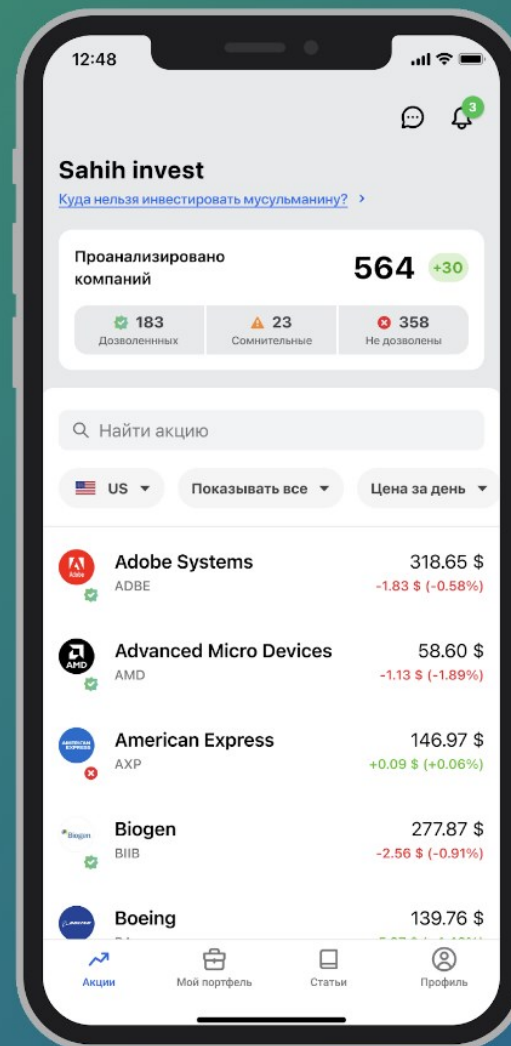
12:48

3

Sahih invest

Куда нельзя инвестировать мусульманину? >

Проанализировано компаний

564 +30

183 Дозволенных

23 Сомнительные

358 Не дозволены

Найти акцию

US

Показывать все

Цена за день

Adobe Systems
ADBE
318.65 $
-1.83 $ (-0.58%)

Advanced Micro Devices
AMD
58.60 $
-1.13 $ (-1.89%)

American Express
AXP
146.97 $
+0.09 $ (+0.06%)

Biogen
BIIB
277.87 $
-2.56 $ (-0.91%)

Boeing
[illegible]
139.76 $
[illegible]

Акции
Мой портфель
Статьи
Профиль